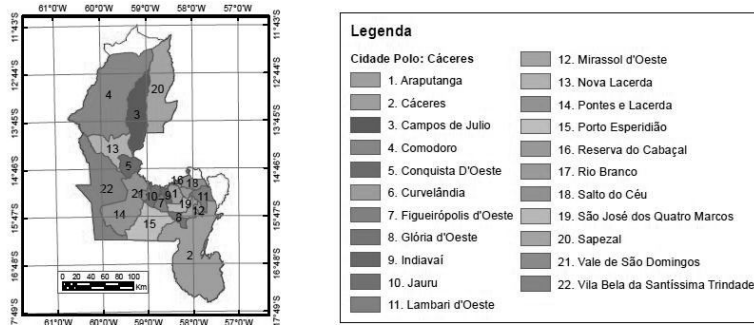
61°0'W 60°0'W 59°0'W 58°0'W 57°0'W

11°43'S
12°44'S
13°45'S
14°46'S
15°47'S
16°48'S
17°49'S

11°43'S
12°44'S
13°45'S
14°46'S
15°47'S
16°48'S
17°49'S

4 20 3 13 5 22 21 10 9 1 7 18 19 11 12 6 14 15 8 2

0 20 40 60 80 100 Km

61°0'W 60°0'W 59°0'W 58°0'W 57°0'W

Legenda

Cidade Polo: Cáceres

1. Araputanga
2. Cáceres
3. Campos de Julio
4. Comodoro
5. Conquista D'Oeste
6. Curvelândia
7. Figueirópolis D'Oeste
8. Glória d'Oeste
9. Indiavaí
10. Jauru
11. Lambari d'Oeste
12. Mirassol d'Oeste
13. Nova Lacerda
14. Pontes e Lacerda
15. Porto Esperidião
16. Reserva do Cabaçal
17. Rio Branco
18. Salto do Céu
19. São José dos Quatro Marcos
20. Sapezal
21. Vale de São Domingos
22. Vila Bela da Santíssima Trindade